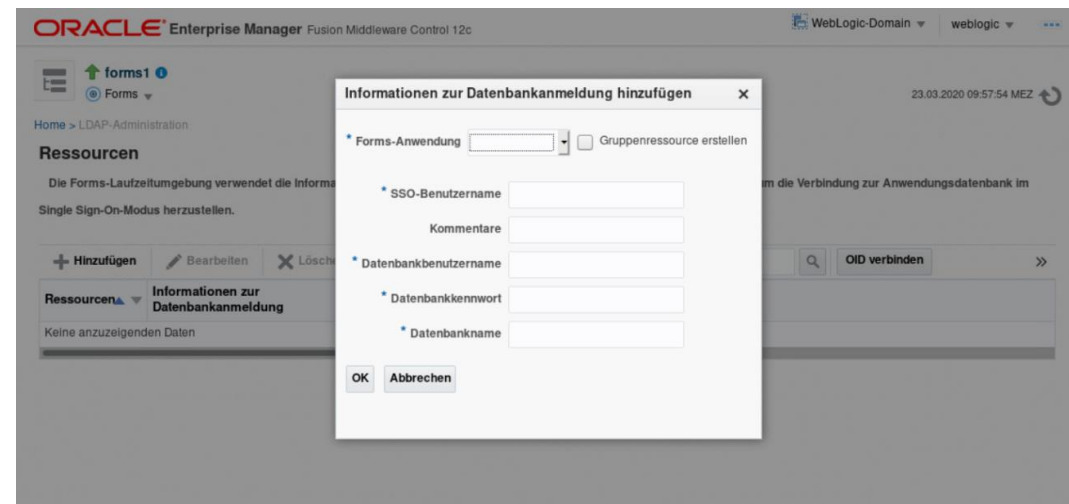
ORACLE Enterprise Manager Fusion Middleware Control 12c

WebLogic-Domain weblogic

forms1
Forms

23.03.2020 09:57:54 MEZ

Home > LDAP-Administration

Ressourcen

Die Forms-Laufzeitumgebung verwendet die Informa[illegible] um die Verbindung zur Anwendungsdatenbank im Single Sign-On-Modus herzustellen.

Hinzufügen Bearbeiten Lösch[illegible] OID verbinden

| Ressourcen | Informationen zur Datenbankanmeldung |
|---|---|
| Keine anzuzeigenden Daten | |

Informationen zur Datenbankanmeldung hinzufügen ×

* Forms-Anwendung Gruppenressource erstellen

* SSO-Benutzername

Kommentare

* Datenbankbenutzername

* Datenbankkennwort

* Datenbankname

OK Abbrechen